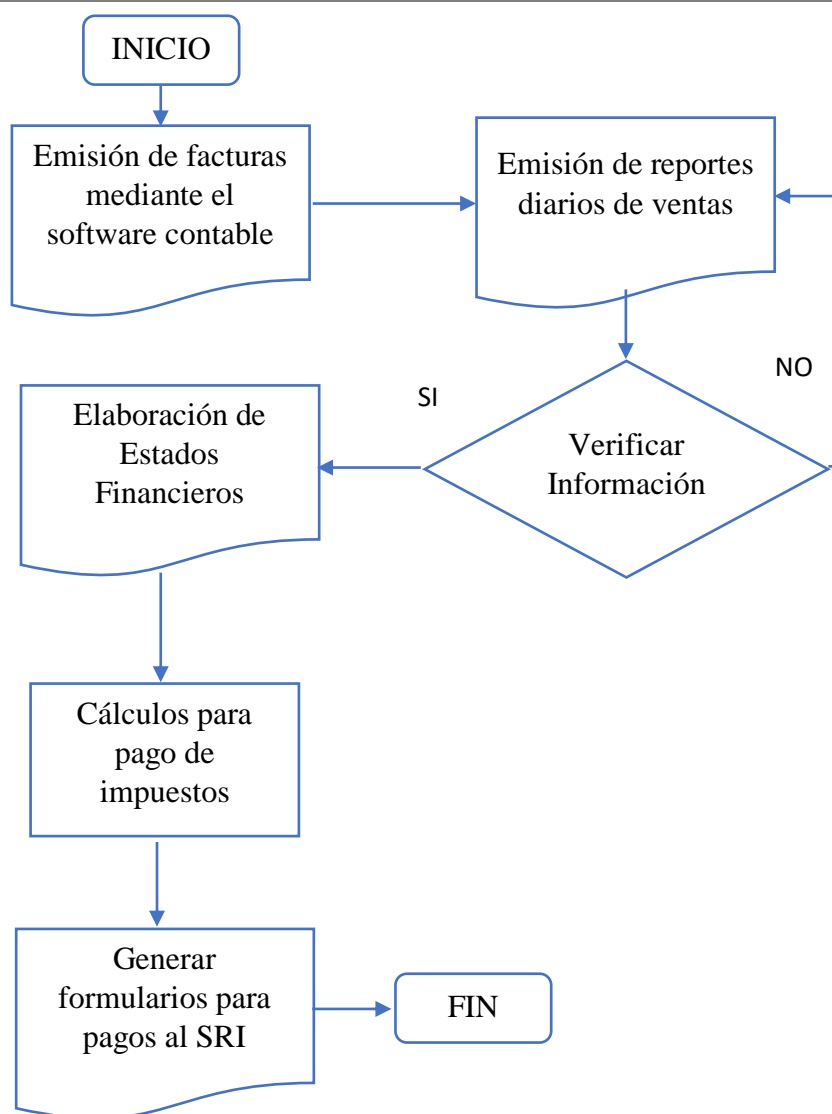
INICIO

Emisión de facturas mediante el software contable

Emisión de reportes diarios de ventas

NO

SI

Elaboración de Estados Financieros

Verificar Información

Cálculos para pago de impuestos

Generar formularios para pagos al SRI

FIN